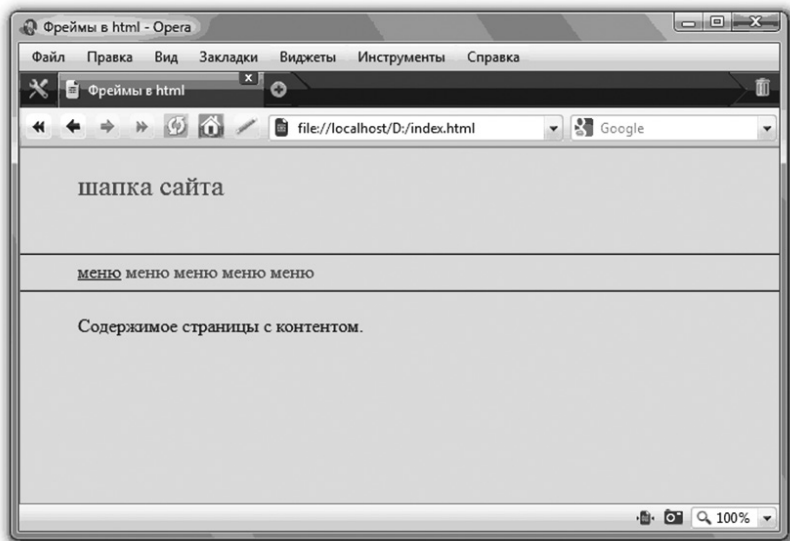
Фреймы в html - Opera

Файл Правка Вид Закладки Виджеты Инструменты Справка

Фреймы в html

file://localhost/D:/index.html

Google

шапка сайта

меню меню меню меню меню

Содержимое страницы с контентом.

100%